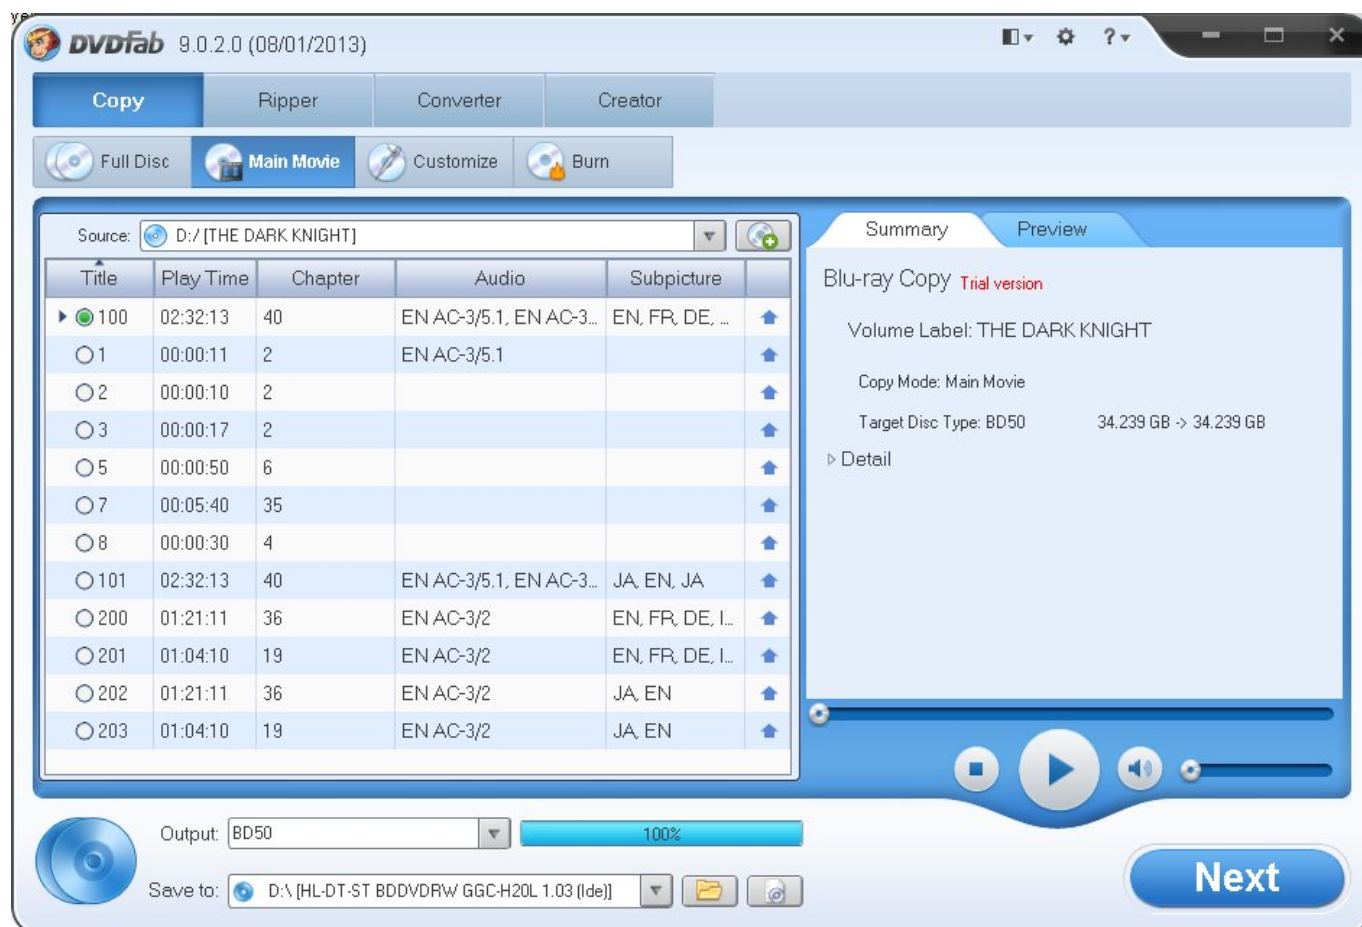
DVDFab 9.0.2.0 (08/01/2013)

Copy | Ripper | Converter | Creator

Full Disc | Main Movie | Customize | Burn

Source: D:/ [THE DARK KNIGHT]

| Title | Play Time | Chapter | Audio | Subpicture |
|---|---|---|---|---|
| 100 | 02:32:13 | 40 | EN AC-3/5.1, EN AC-3... | EN, FR, DE, ... |
| 1 | 00:00:11 | 2 | EN AC-3/5.1 | |
| 2 | 00:00:10 | 2 | | |
| 3 | 00:00:17 | 2 | | |
| 5 | 00:00:50 | 6 | | |
| 7 | 00:05:40 | 35 | | |
| 8 | 00:00:30 | 4 | | |
| 101 | 02:32:13 | 40 | EN AC-3/5.1, EN AC-3... | JA, EN, JA |
| 200 | 01:21:11 | 36 | EN AC-3/2 | EN, FR, DE, I... |
| 201 | 01:04:10 | 19 | EN AC-3/2 | EN, FR, DE, I... |
| 202 | 01:21:11 | 36 | EN AC-3/2 | JA, EN |
| 203 | 01:04:10 | 19 | EN AC-3/2 | JA, EN |

Summary | Preview

Blu-ray Copy Trial version

Volume Label: THE DARK KNIGHT

Copy Mode: Main Movie

Target Disc Type: BD50 34.239 GB -> 34.239 GB

Detail

Output: BD50 100%

Save to: D:\ [HL-DT-ST BDDVDRW GGC-H20L 1.03 (Ide)]

Next